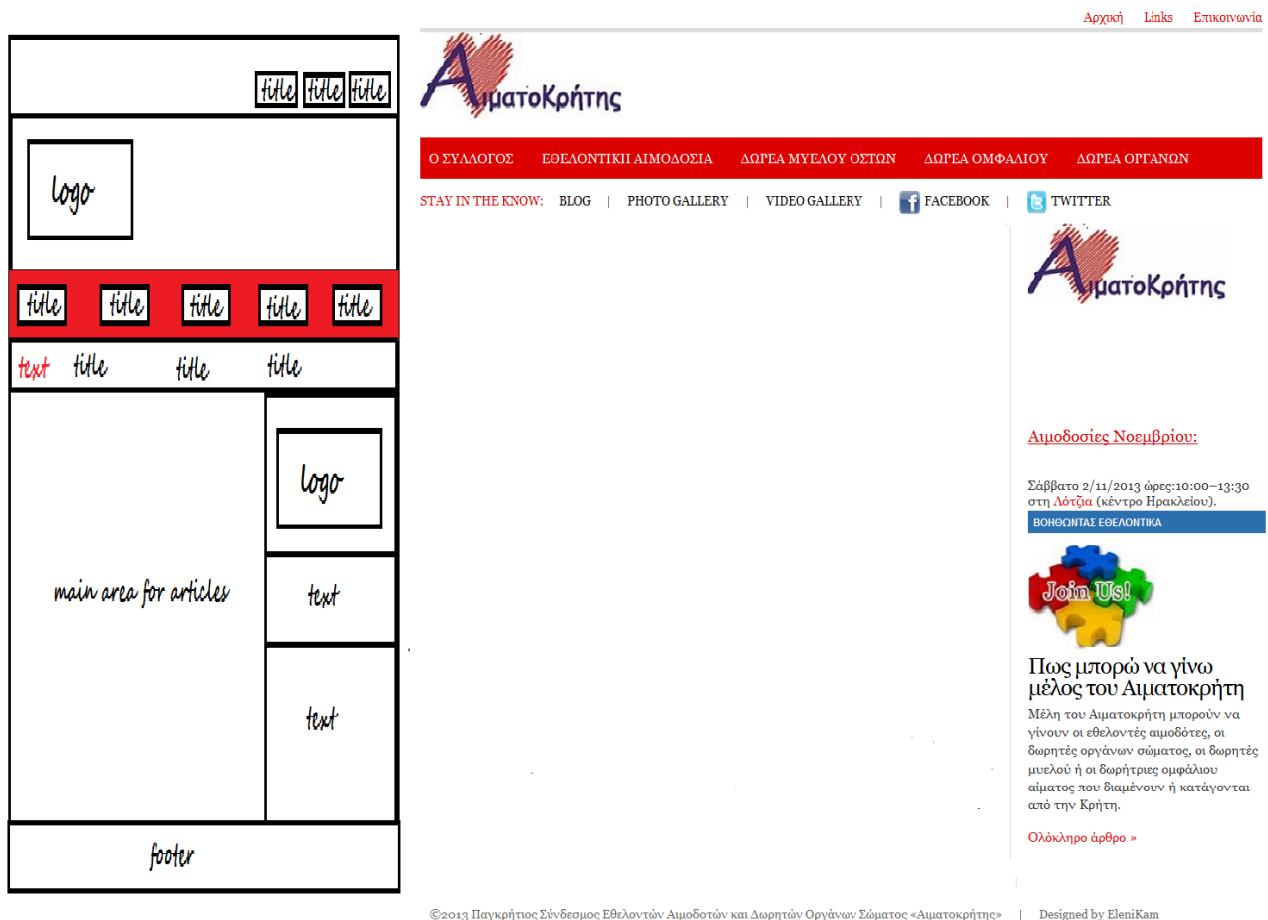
title title title

logo

title title title title title

text title title title

main area for articles

logo

text

text

footer

Αρχική Links Επικοινωνία

ΑιματοΚρήτης

Ο ΣΥΛΛΟΓΟΣ ΕΘΕΛΟΝΤΙΚΗ ΑΙΜΟΔΟΣΙΑ ΔΩΡΕΑ ΜΥΕΛΟΥ ΟΣΤΩΝ ΔΩΡΕΑ ΟΜΦΑΛΙΟΥ ΔΩΡΕΑ ΟΡΓΑΝΩΝ

STAY IN THE KNOW: BLOG | PHOTO GALLERY | VIDEO GALLERY | FACEBOOK | TWITTER

ΑιματοΚρήτης

Αιμοδοσίες Νοεμβρίου:

Σάββατο 2/11/2013 ώρες:10:00–13:30 στη Λότζια (κέντρο Ηρακλείου).

ΒΟΗΘΩΝΤΑΣ ΕΘΕΛΟΝΤΙΚΑ

Join Us!

Πως μπορώ να γίνω μέλος του Αιματοκρήτη

Μέλη του Αιματοκρήτη μπορούν να γίνουν οι εθελοντές αιμοδότες, οι δωρητές οργάνων σώματος, οι δωρητές μυελού ή οι δωρήτριες ομφάλιου αίματος που διαμένουν ή κατάγονται από την Κρήτη.

Ολόκληρο άρθρο »

©2013 Παγκρήτιος Σύνδεσμος Εθελοντών Αιμοδοτών και Δωρητών Οργάνων Σώματος «Αιματοκρήτης» | Designed by EleniKam